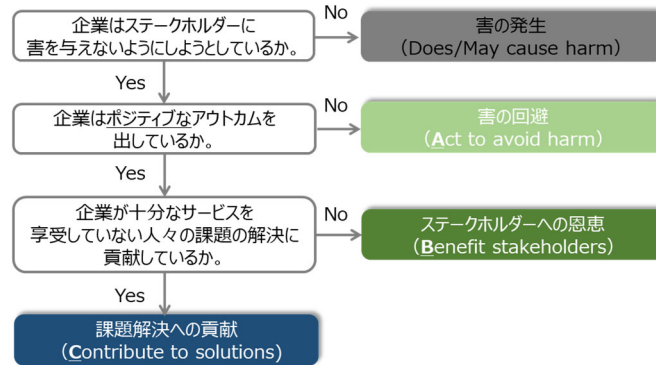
企業はステークホルダーに害を与えないようにしようとしているか。

No

害の発生
（Does/May cause harm）

Yes

企業はポジティブなアウトカムを出しているか。

No

害の回避
（Act to avoid harm）

Yes

企業が十分なサービスを享受していない人々の課題の解決に貢献しているか。

No

ステークホルダーへの恩恵
（Benefit stakeholders）

Yes

課題解決への貢献
（Contribute to solutions）